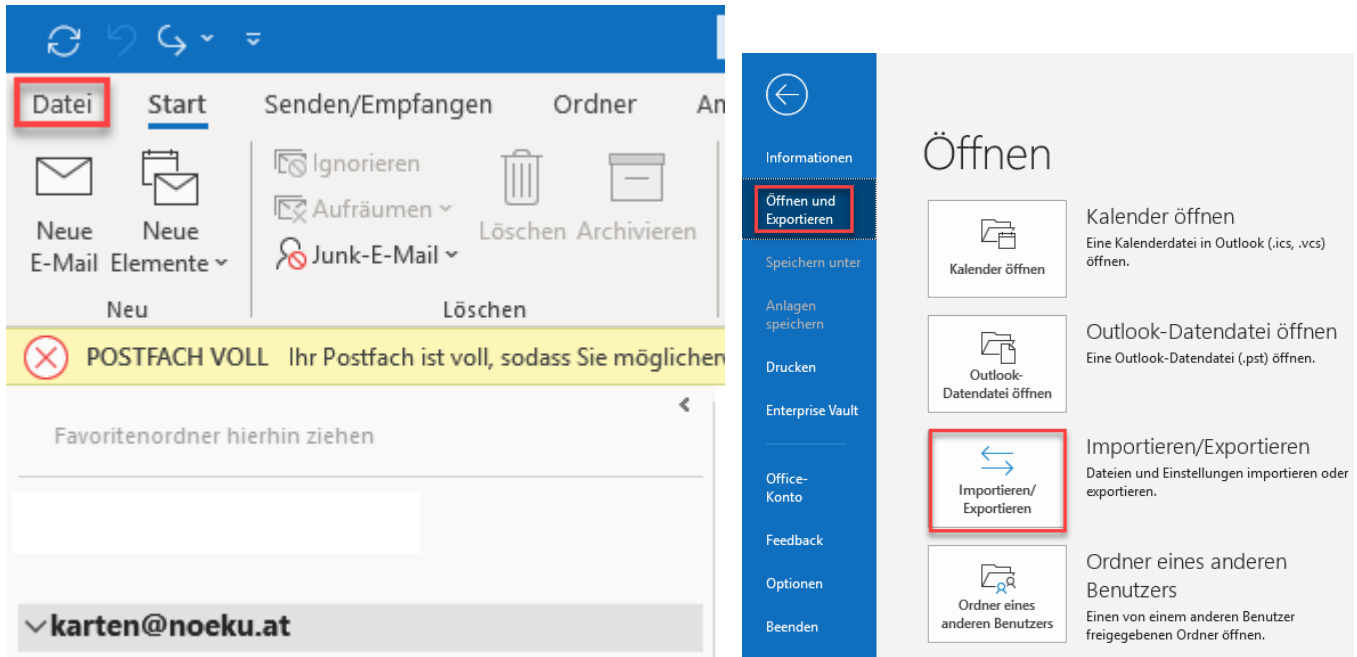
Datei Start Senden/Empfangen Ordner An

Neue E-Mail
Neue Elemente
Neu

Ignorieren
Aufräumen
Junk-E-Mail
Löschen
Archivieren
Löschen

POSTFACH VOLL Ihr Postfach ist voll, sodass Sie möglicherw

Favoritenordner hierhin ziehen

karten@noeku.at

Informationen
Öffnen und Exportieren
Speichern unter
Anlagen speichern
Drucken
Enterprise Vault
Office-Konto
Feedback
Optionen
Beenden

Öffnen

Kalender öffnen
Kalender öffnen
Eine Kalenderdatei in Outlook (.ics, .vcs) öffnen.

Outlook-Datendatei öffnen
Outlook-Datendatei öffnen
Eine Outlook-Datendatei (.pst) öffnen.

Importieren/Exportieren
Importieren/Exportieren
Dateien und Einstellungen importieren oder exportieren.

Ordner eines anderen Benutzers
Ordner eines anderen Benutzers
Einen von einem anderen Benutzer freigegebenen Ordner öffnen.